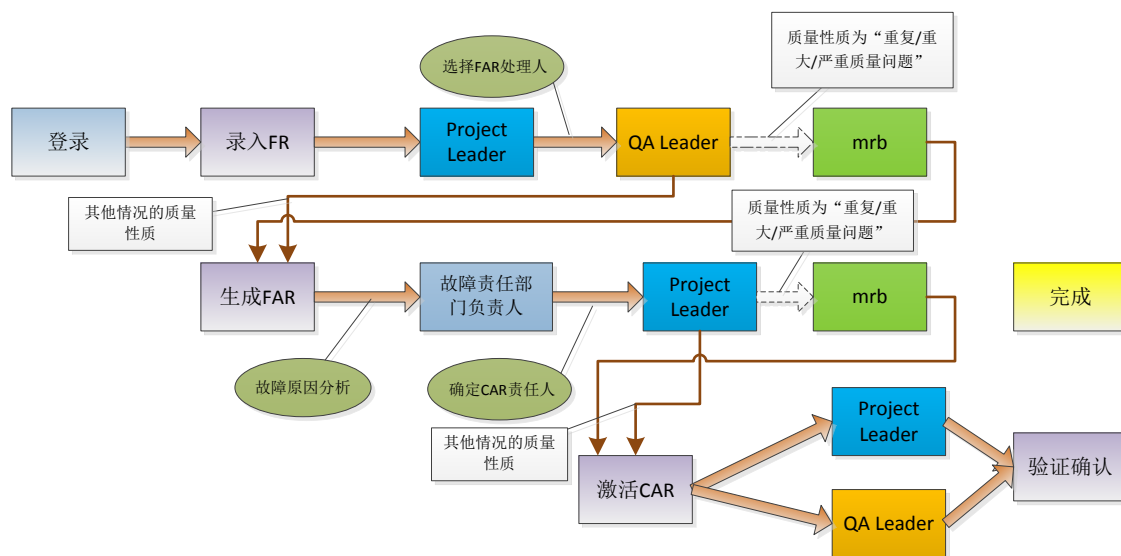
质量性质为“重复/重大/严重质量问题”

选择FAR处理人

登录

录入FR

Project Leader

QA Leader

mrb

其他情况的质量性质

质量性质为“重复/重大/严重质量问题”

生成FAR

故障责任部门负责人

Project Leader

mrb

完成

故障原因分析

确定CAR责任人

其他情况的质量性质

激活CAR

Project Leader

QA Leader

验证确认